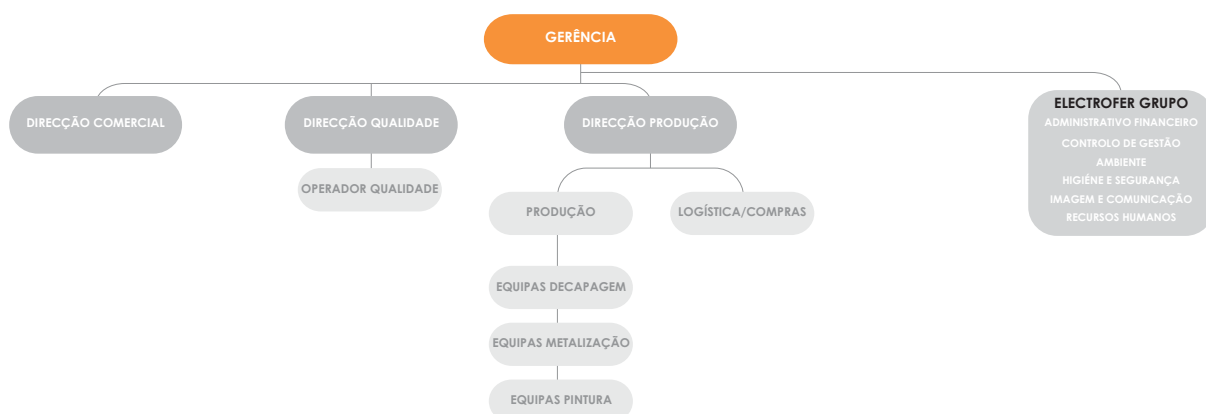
GERÊNCIA

DIRECÇÃO COMERCIAL

DIRECÇÃO QUALIDADE

OPERADOR QUALIDADE

DIRECÇÃO PRODUÇÃO

PRODUÇÃO

EQUIPAS DECAPAGEM

EQUIPAS METALIZAÇÃO

EQUIPAS PINTURA

LOGÍSTICA/COMPRAS

ELECTROFER GRUPO
ADMINISTRATIVO FINANCEIRO
CONTROLO DE GESTÃO
AMBIENTE
HIGIENE E SEGURANÇA
IMAGEM E COMUNICAÇÃO
RECURSOS HUMANOS